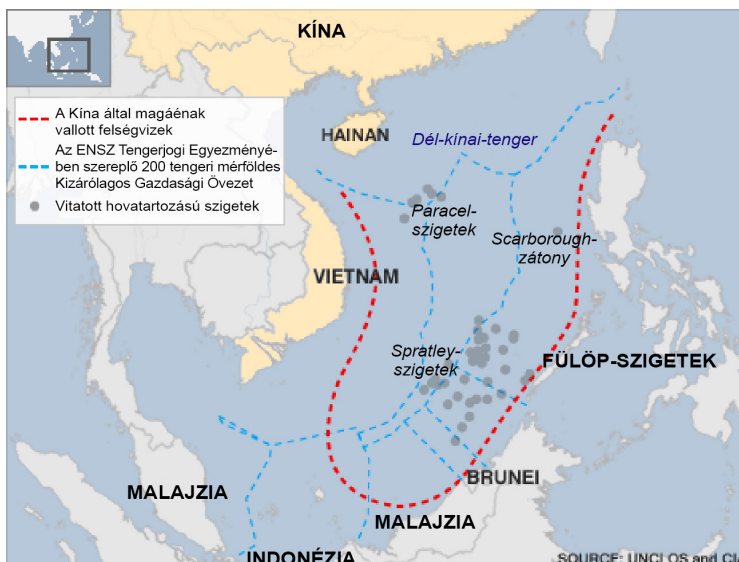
KÍNA

A Kína által magáénak vallott felségvizek

Az ENSZ Tengerjogi Egyezményében szereplő 200 tengeri mérföldes Kizárólagos Gazdasági Övezet

Vitatott hovatartozású szigetek

HAINAN

Dél-kínai-tenger

Paracel-szigetek

Scarborough-zátony

VIETNAM

Spratley-szigetek

FÜLÖP-SZIGETEK

BRUNEI

MALAJZIA

MALAJZIA

INDONÉZIA

SOURCE: UNCLOS and CI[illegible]